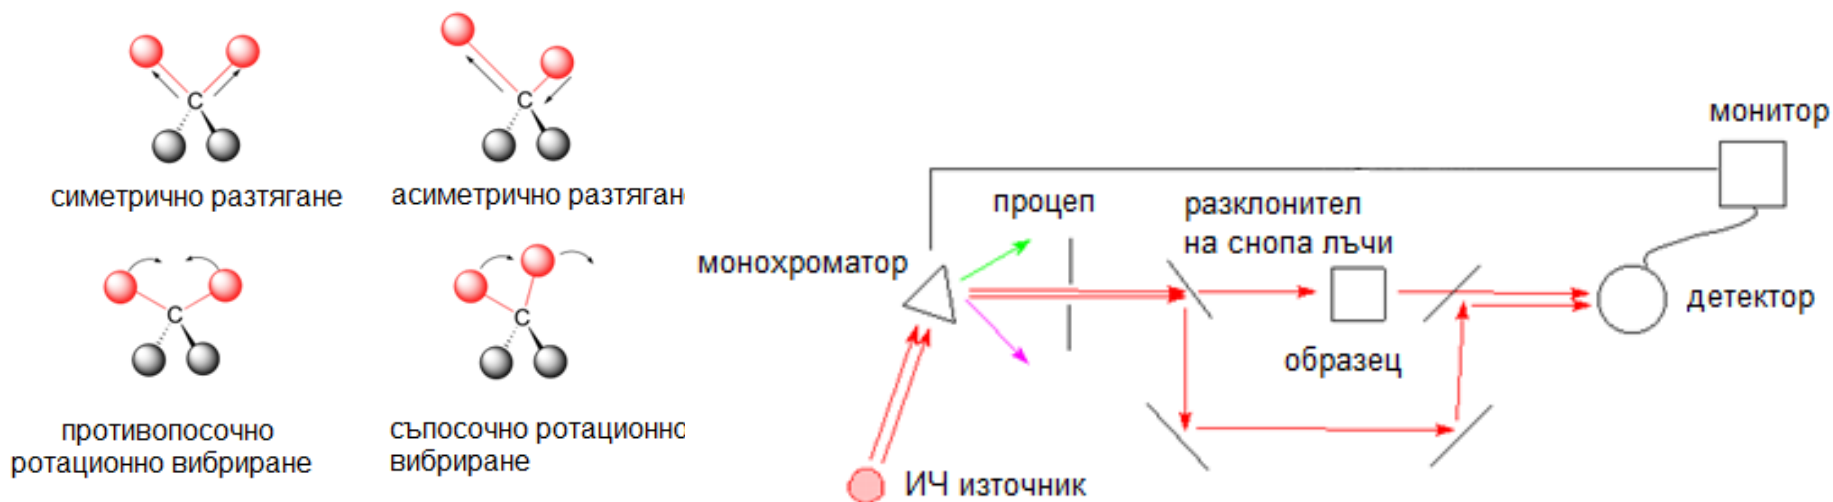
C

симетрично разтягане

C

асиметрично разтяган

C

противопосочно ротационно вибриране

C

сътпосочно ротационно вибриране

монитор

процеп

разклонител на снопа лъчи

монохроматор

детектор

образец

ИЧ източник